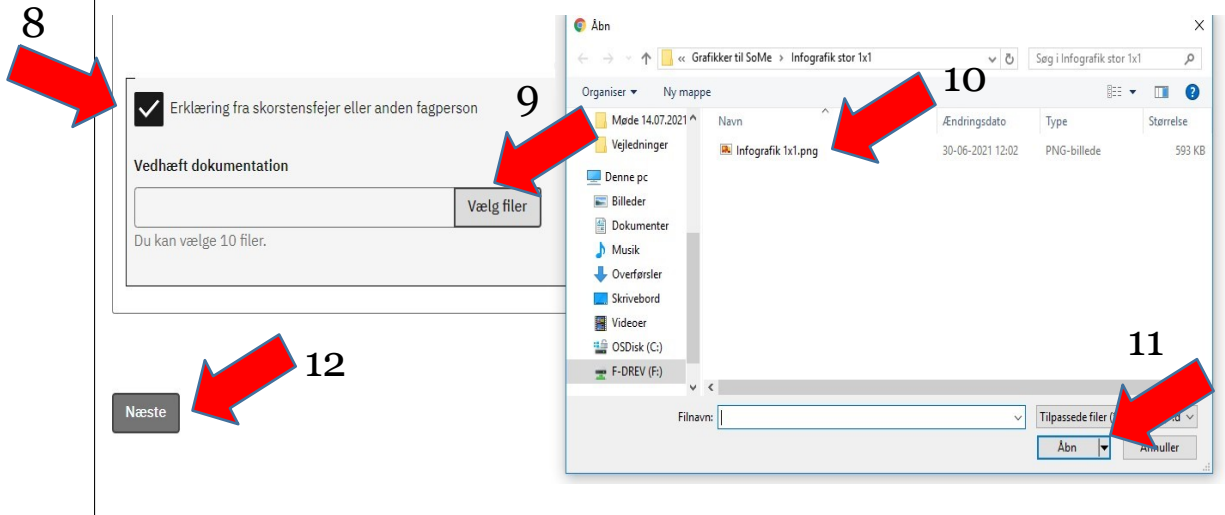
8

Erklæring fra skorstensfejer eller anden fagperson

9

Vedhæft dokumentation

Vælg filer

Du kan vælge 10 filer.

12

Næste

Åbn

×

« Grafikker til SoMe › Infografik stor 1x1

Søg i Infografik stor 1x1

Organiser ▾ Ny mappe

10

Møde 14.07.2021

Vejledninger

Denne pc

Billeder

Dokumenter

Musik

Overførsler

Skrivebord

Videoer

OSDisk (C:)

F-DREV (F:)

| Navn | Ændringsdato | Type | Størrelse |
|---|---|---|---|
| Infografik 1x1.png | 30-06-2021 12:02 | PNG-billede | 593 KB |

11

Filnavn:

Tilpassede filer ([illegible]d

Åbn

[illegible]nuller